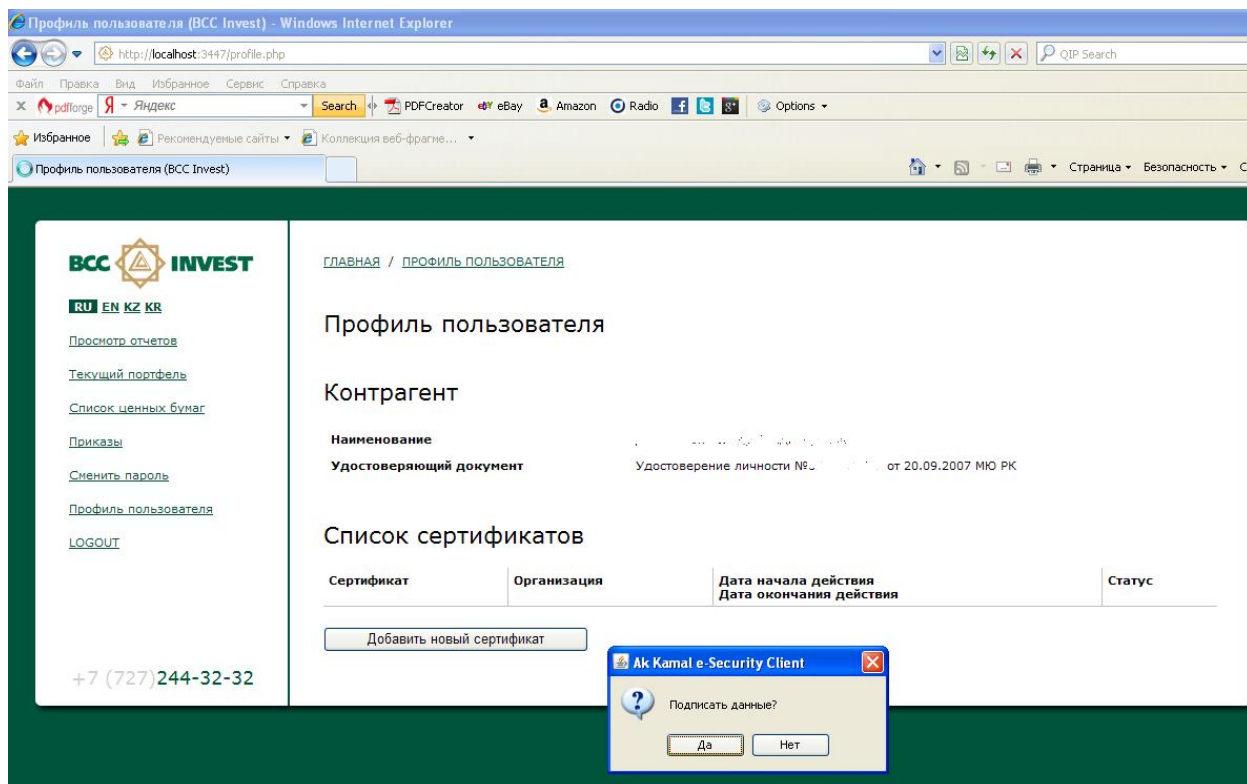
Профиль пользователя (BCC Invest) - Windows Internet Explorer

http://localhost:3447/profile.php

QIP Search

Файл Правка Вид Избранное Сервис Справка

pdfforge Яндекс Search PDFCreator eBay Amazon Radio Options

Избранное Рекомендуемые сайты Коллекция веб-фрагме...

Профиль пользователя (BCC Invest)

Страница Безопасность

BCC INVEST

RU EN KZ KR

Просмотр отчетов

Текущий портфель

Список ценных бумаг

Приказы

Сменить пароль

Профиль пользователя

LOGOUT

+7 (727)244-32-32

ГЛАВНАЯ / ПРОФИЛЬ ПОЛЬЗОВАТЕЛЯ

Профиль пользователя

Контрагент

| Наименование | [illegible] |
|---|---|
| Удостоверяющий документ | Удостоверение личности №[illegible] от 20.09.2007 МЮ РК |

Список сертификатов

| Сертификат | Организация | Дата начала действия Дата окончания действия | Статус |
|---|---|---|---|

Добавить новый сертификат

Ak Kamal e-Security Client

Подписать данные?

Да Нет